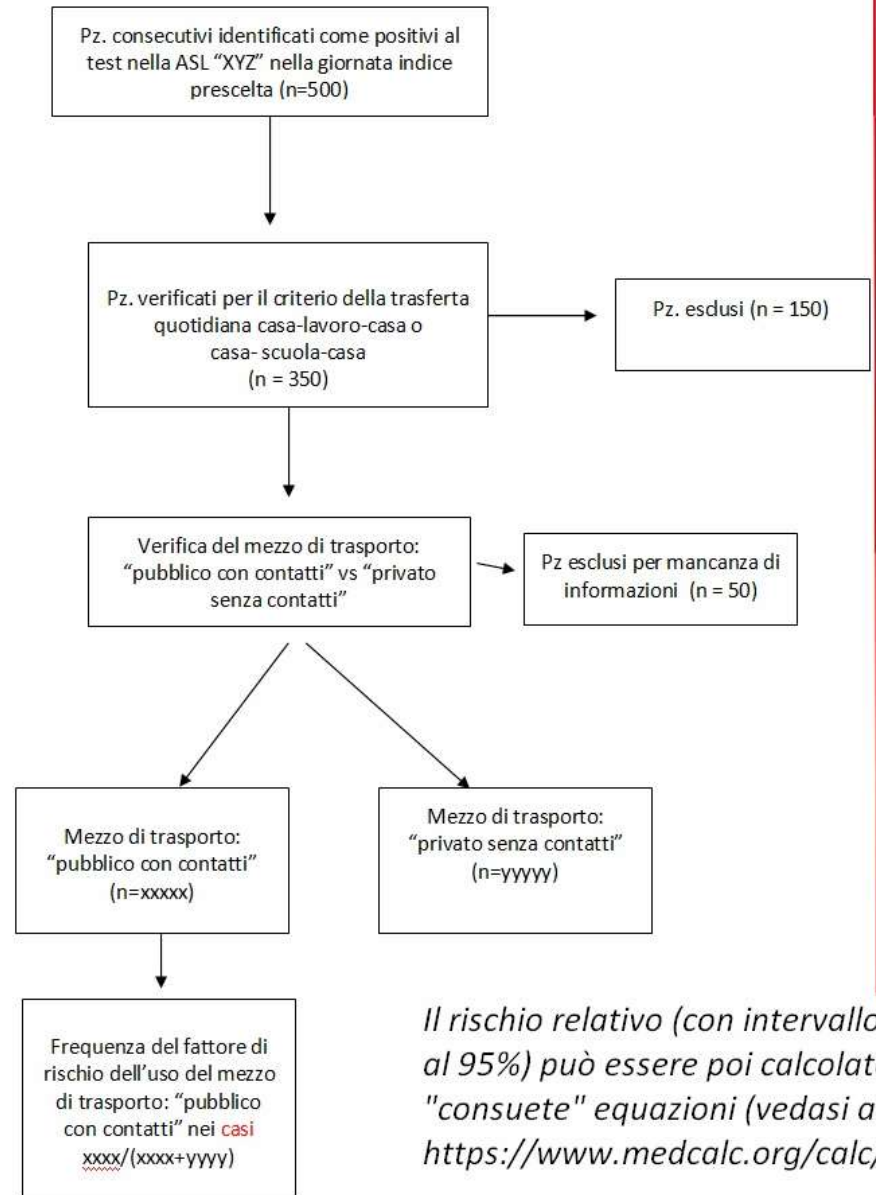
Pz. consecutivi identificati come positivi al test nella ASL "XYZ" nella giornata indice prescelta (n=500)

Pz. verificati per il criterio della trasferta quotidiana casa-lavoro-casa o casa- scuola-casa (n = 350)

Pz. esclusi (n = 150)

Verifica del mezzo di trasporto: "pubblico con contatti" vs "privato senza contatti"

Pz esclusi per mancanza di informazioni (n = 50)

Mezzo di trasporto: "pubblico con contatti" (n=xxxxx)

Mezzo di trasporto: "privato senza contatti" (n=yyyyy)

Frequenza del fattore di rischio dell'uso del mezzo di trasporto: "pubblico con contatti" nei casi xxxx/(xxxx+yyyy)

Il rischio relativo (con intervallo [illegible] al 95%) può essere poi calcolat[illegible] "consuete" equazioni (vedasi a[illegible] https://www.medcalc.org/calc/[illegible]